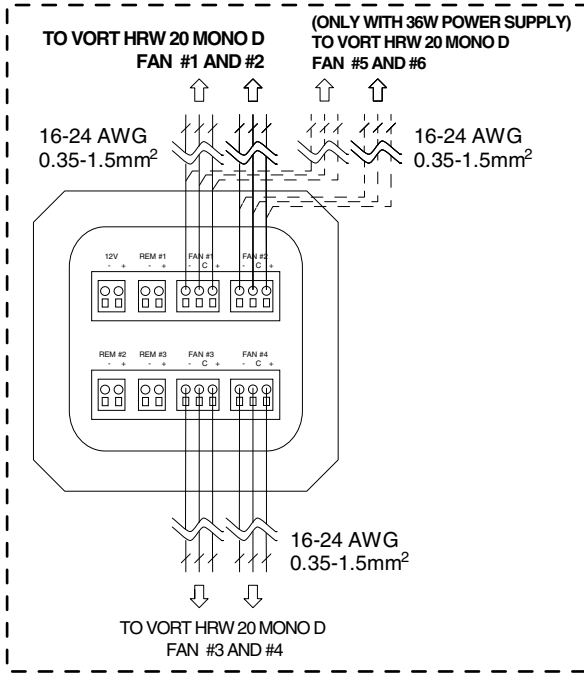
TO VORT HRW 20 MONO D
FAN #1 AND #2

(ONLY WITH 36W POWER SUPPLY)
TO VORT HRW 20 MONO D
FAN #5 AND #6

16-24 AWG
0.35-1.5mm$^2$

16-24 AWG
0.35-1.5mm$^2$

12V
- +

REM #1
- +

FAN #1
- C +

FAN #2
- C +

REM #2
- +

REM #3
- +

FAN #3
- C +

FAN #4
- C +

16-24 AWG
0.35-1.5mm$^2$

TO VORT HRW 20 MONO D
FAN #3 AND #4